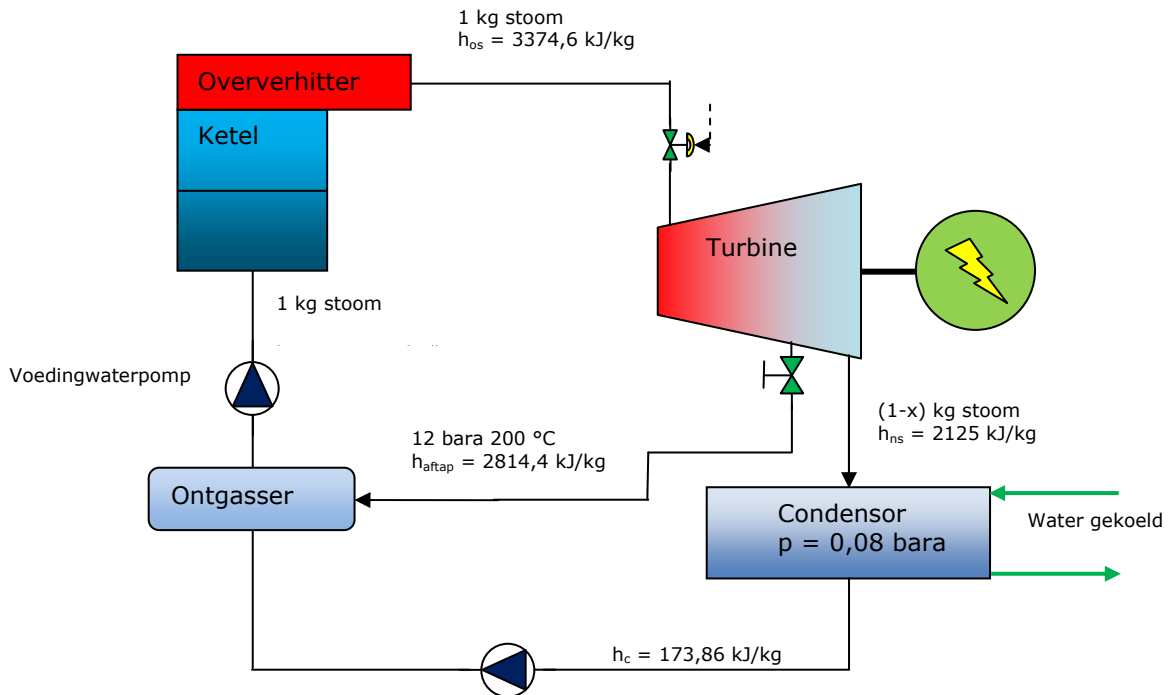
1 kg stoom
$h_{os}$ = 3374,6 kJ/kg

Oververhitter

Ketel

Turbine

1 kg stoom

Voedingwaterpomp

(1-x) kg stoom
$h_{ns}$ = 2125 kJ/kg

12 bara 200 °C
$h_{aftap}$ = 2814,4 kJ/kg

Ontgasser

Condensor
p = 0,08 bara

Water gekoeld

$h_c$ = 173,86 kJ/kg